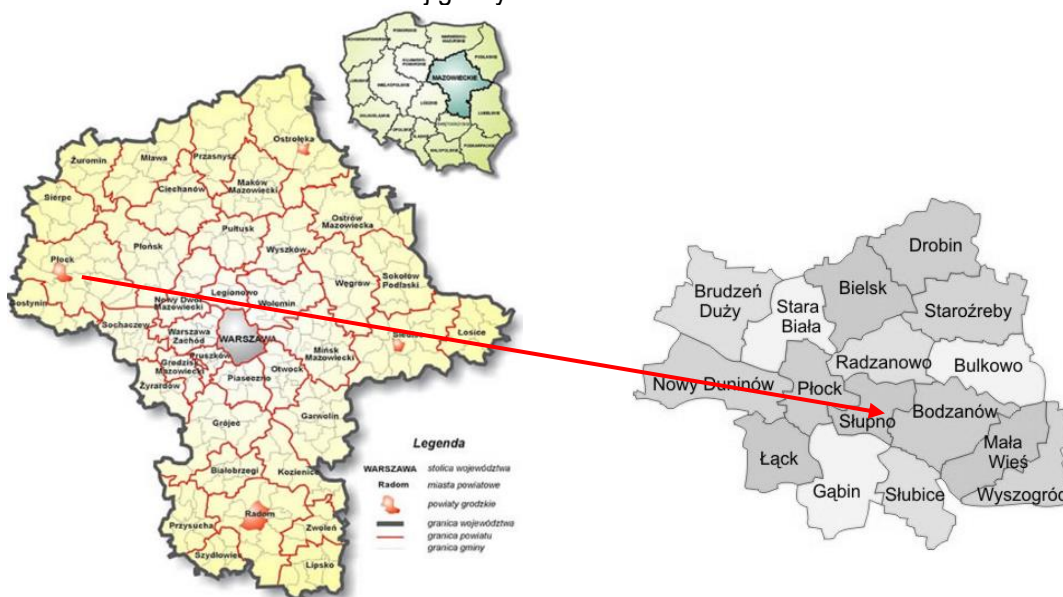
MAZOWIECKIE

Żuromin
Mława
Przasnysz
Ostrołęka
Sierpc
Ciechanów
Maków Mazowiecki
Ostrów Mazowiecka
Płońsk
Pułtusk
Wyszków
Płock
Gostynin
Nowy Dwór Mazowiecki
Legionowo
Wołomin
Węgrów
Sokołów Podlaski
Sochaczew
Warszawa Zachód
WARSZAWA
Mińsk Mazowiecki
Siedlce
Łosice
Pruszków
Grodzisk Mazowiecki
Żyrardów
Piaseczno
Otwock
Garwolin
Grójec
Białobrzegi
Kozienice
Przysucha
Radom
Zwoleń
Szydłowiec
Lipsko

Legenda
WARSZAWA stolica województwa
Radom miasta powiatowe
powiaty grodzkie
granica województwa
granica powiatu
granica gminy

Drobin
Brudzeń Duży
Stara Biała
Bielsk
Staroźreby
Radzanowo
Bulkowo
Nowy Duninów
Płock
Słupno
Bodzanów
Mała Wieś
Łąck
Gąbin
Słubice
Wyszogród